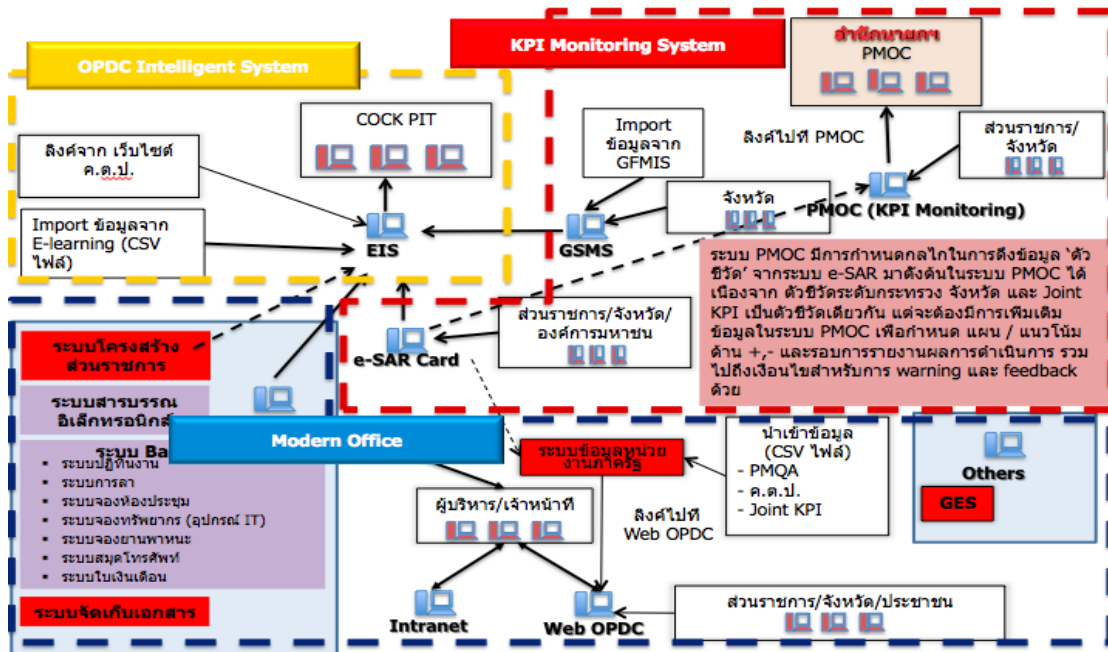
OPDC Intelligent System

KPI Monitoring System

สำนักนายกฯ
PMOC

COCK PIT

ลิงค์จาก เว็บไซต์ ก.พ.ร.

Import ข้อมูลจาก GFMIS

ลิงค์ไปที่ PMOC

ส่วนราชการ/จังหวัด

Import ข้อมูลจาก E-learning (CSV ไฟล์)

EIS

GSMS

จังหวัด

PMOC (KPI Monitoring)

ระบบ PMOC มีการกำหนดกลไกในการดึงข้อมูล 'ตัวชี้วัด' จากระบบ e-SAR มาตั้งต้นในระบบ PMOC ได้ เนื่องจาก ตัวชี้วัดระดับกระทรวง จังหวัด และ Joint KPI เป็นตัวชี้วัดเดียวกัน แต่จะต้องมีการเพิ่มเติมข้อมูลในระบบ PMOC เพื่อกำหนด แผน / แนวโน้ม ด้าน +,- และรอบการรายงานผลการดำเนินการ รวมไปถึงเงื่อนไขสำหรับการ warning และ feedback ด้วย

ระบบโครงสร้างส่วนราชการ

e-SAR Card

ส่วนราชการ/จังหวัด/องค์การมหาชน

ระบบสารบรรณอิเล็กทรอนิกส์

ระบบ Ba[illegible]
- ระบบปฏิทินงาน
- ระบบการลา
- ระบบจองห้องประชุม
- ระบบจองทรัพยากร (อุปกรณ์ IT)
- ระบบจองยานพาหนะ
- ระบบสมุดโทรศัพท์
- ระบบใบเงินเดือน

Modern Office

ระบบข้อมูลหน่วยงานภาครัฐ

นำเข้าข้อมูล (CSV ไฟล์)
- PMQA
- ก.พ.ร.
- Joint KPI

Others

GES

ผู้บริหาร/เจ้าหน้าที่

ลิงค์ไปที่ Web OPDC

ระบบจัดเก็บเอกสาร

Intranet

Web OPDC

ส่วนราชการ/จังหวัด/ประชาชน